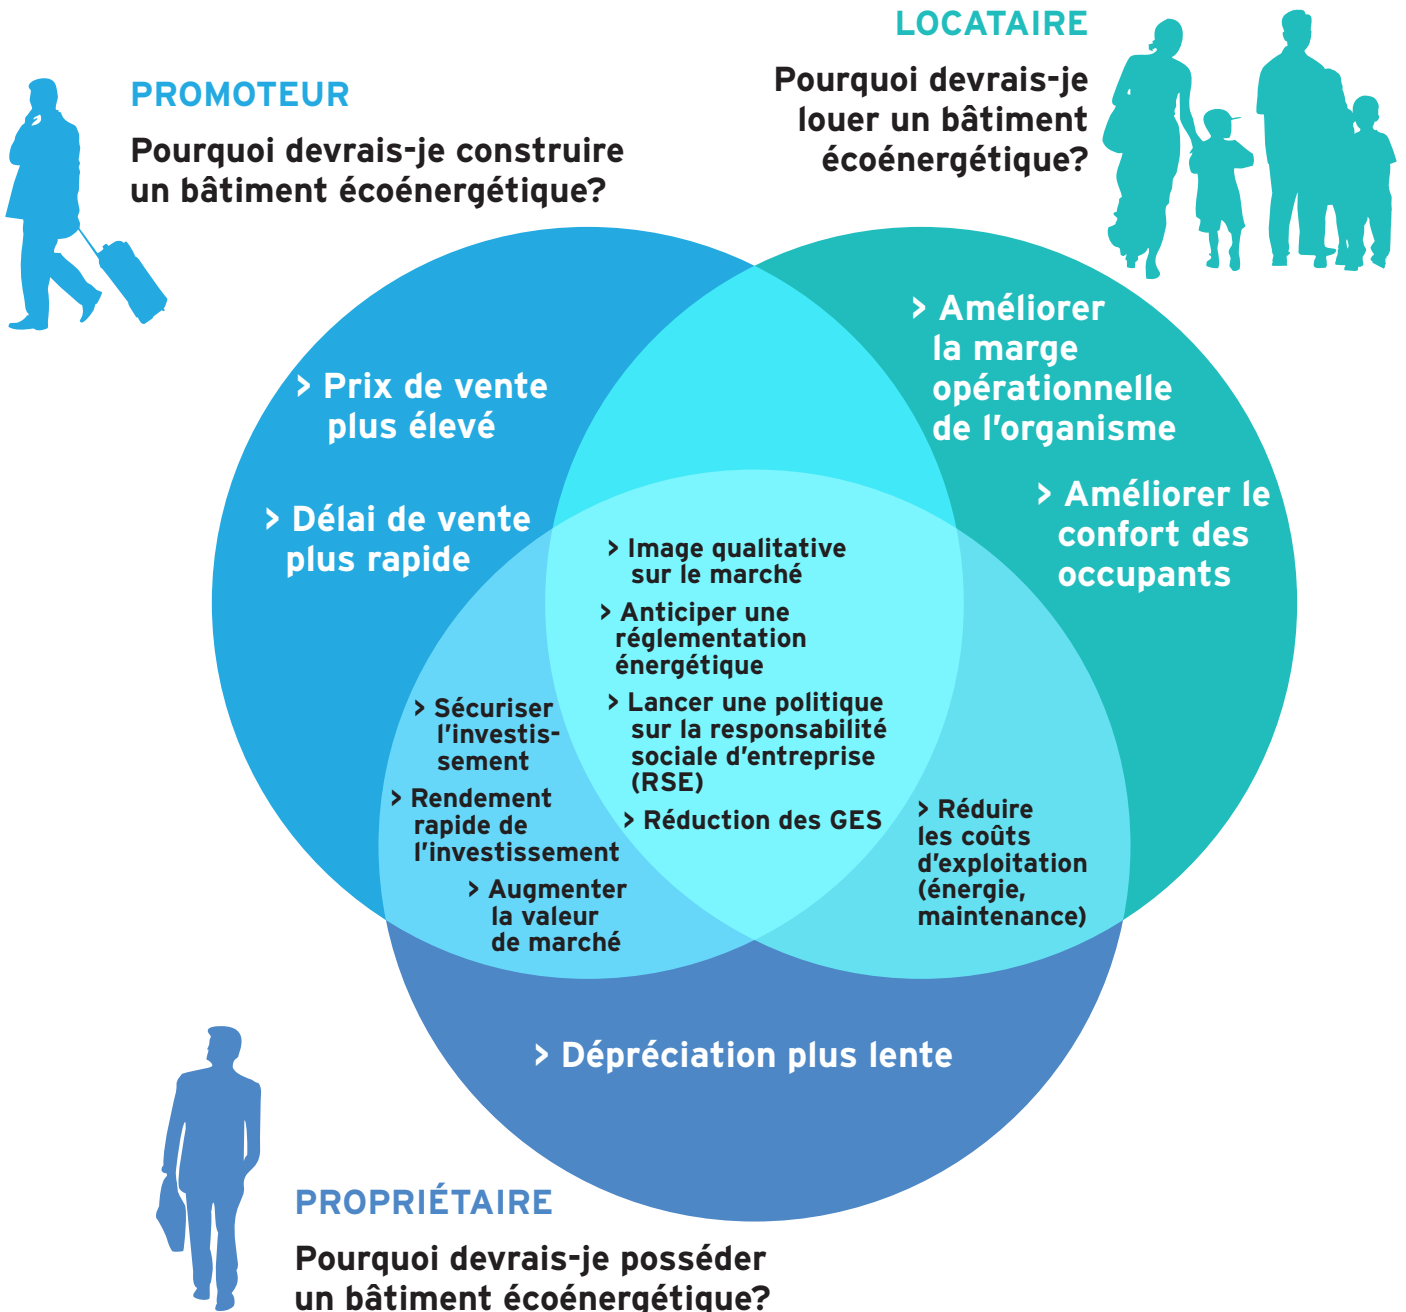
LOCATAIRE

Pourquoi devrais-je louer un bâtiment écoénergétique?

PROMOTEUR

Pourquoi devrais-je construire un bâtiment écoénergétique?

> Prix de vente plus élevé

> Délai de vente plus rapide

> Améliorer la marge opérationnelle de l'organisme

> Améliorer le confort des occupants

> Image qualitative sur le marché

> Anticiper une réglementation énergétique

> Lancer une politique sur la responsabilité sociale d'entreprise (RSE)

> Réduction des GES

> Sécuriser l'investissement

> Rendement rapide de l'investissement

> Augmenter la valeur de marché

> Réduire les coûts d'exploitation (énergie, maintenance)

> Dépréciation plus lente

PROPRIÉTAIRE

Pourquoi devrais-je posséder un bâtiment écoénergétique?